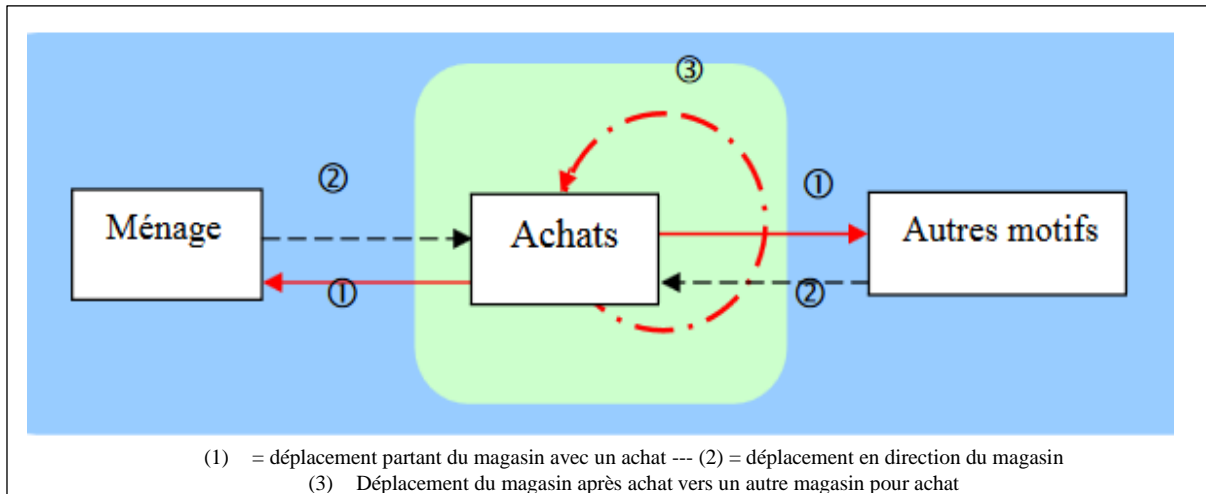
③

②

①

Ménage

Achats

Autres motifs

①

②

(1) = déplacement partant du magasin avec un achat --- (2) = déplacement en direction du magasin
(3) Déplacement du magasin après achat vers un autre magasin pour achat